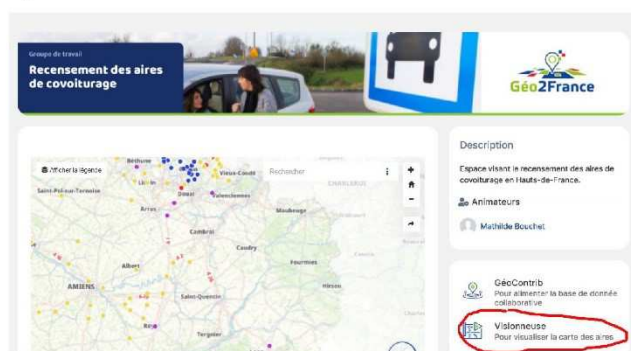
Groupe de travail
Recensement des aires de covoiturage

Géo2France

Afficher la légende
Rechercher
Béthune
Saint-Pol-sur-Ternoise
Lens
Douai
Vieux-Condé
Valenciennes
CHARLEROI
Arras
Maubeuge
Cambrai
Caudry
Fourmies
Albert
AMIENS
Saint-Quentin
Hirson
Nesle
Tergnier

Description
Espace visant le recensement des aires de covoiturage en Hauts-de-France.

Animateurs
Mathilde Bouchet

GéoContrib
Pour alimenter la base de donnée collaborative

Visionneuse
Pour visualiser la carte des aires